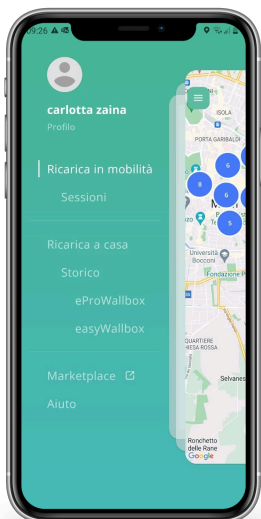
09:26

carlotta zaina
Profilo

Ricarica in mobilità
Sessioni

Ricarica a casa
Storico
eProWallbox
easyWallbox

Marketplace
Aiuto

ISOLA
PORTA GARIBALDI
6
8
6
5
Università Bocconi
Fondazione P
QUARTIERE CHIESA ROSSA
Selvanes
Ronchetto delle Rane
Google